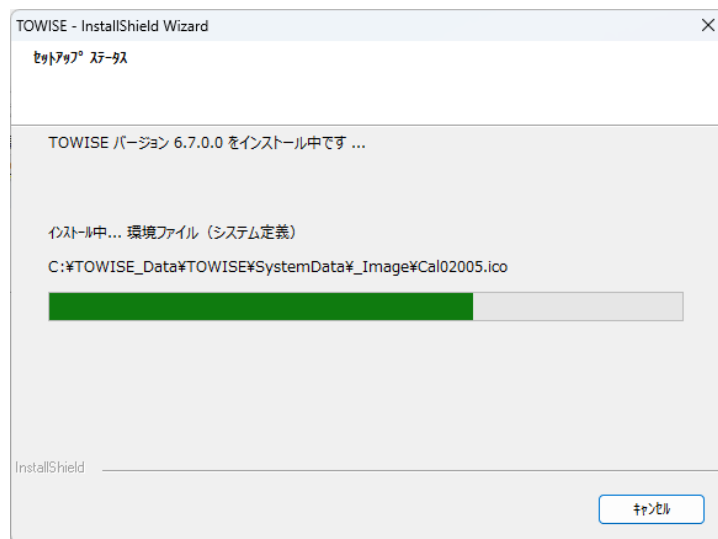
TOWISE - InstallShield Wizard

ｾｯﾄｱｯﾌﾟ ｽﾃｰﾀｽ

TOWISE バージョン 6.7.0.0 をインストール中です ...

ｲﾝｽﾄｰﾙ中... 環境ファイル（システム定義）

C:¥TOWISE_Data¥TOWISE¥SystemData¥_Image¥Cal02005.ico

InstallShield

ｷｬﾝｾﾙ